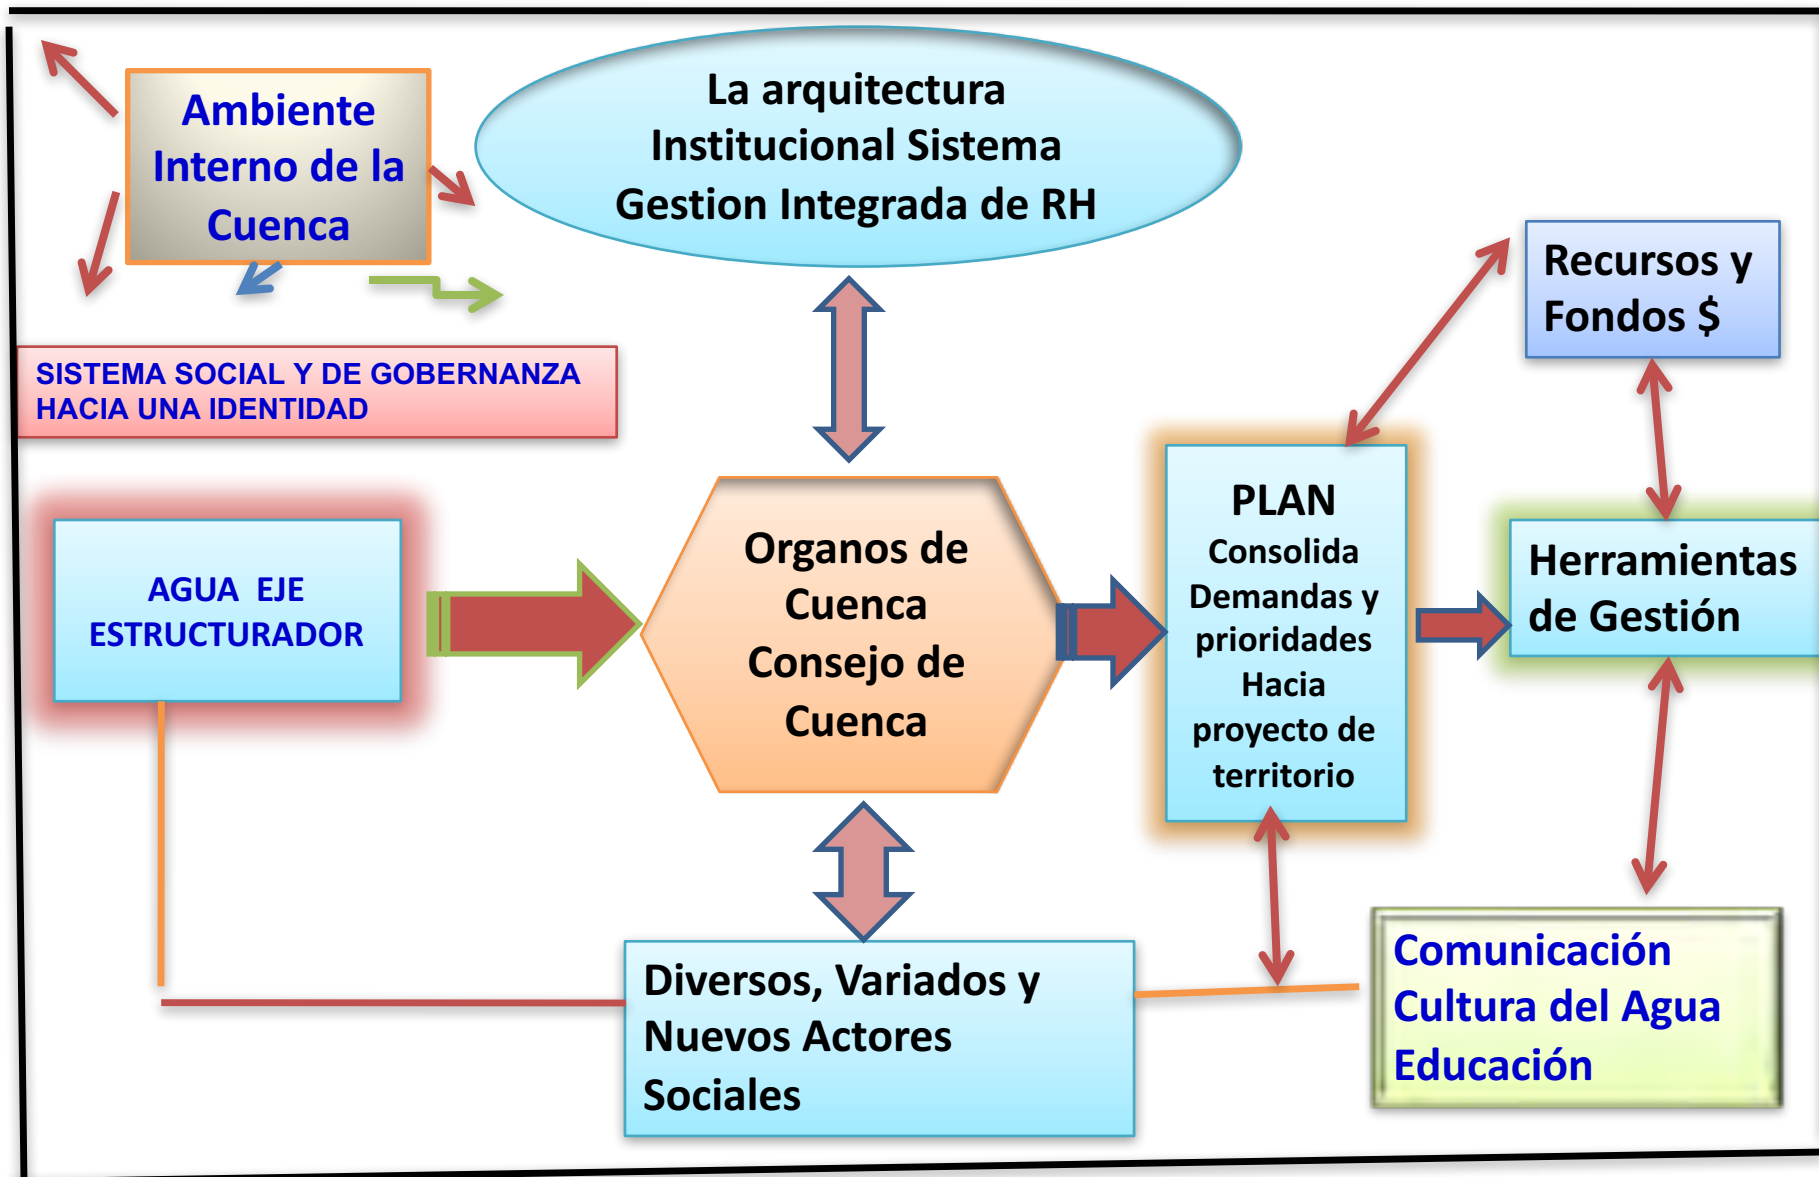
Ambiente Interno de la Cuenca

La arquitectura Institucional Sistema Gestion Integrada de RH

Recursos y Fondos $

SISTEMA SOCIAL Y DE GOBERNANZA HACIA UNA IDENTIDAD

AGUA EJE ESTRUCTURADOR

Organos de Cuenca Consejo de Cuenca

PLAN
Consolida Demandas y prioridades Hacia proyecto de territorio

Herramientas de Gestión

Diversos, Variados y Nuevos Actores Sociales

Comunicación Cultura del Agua Educación